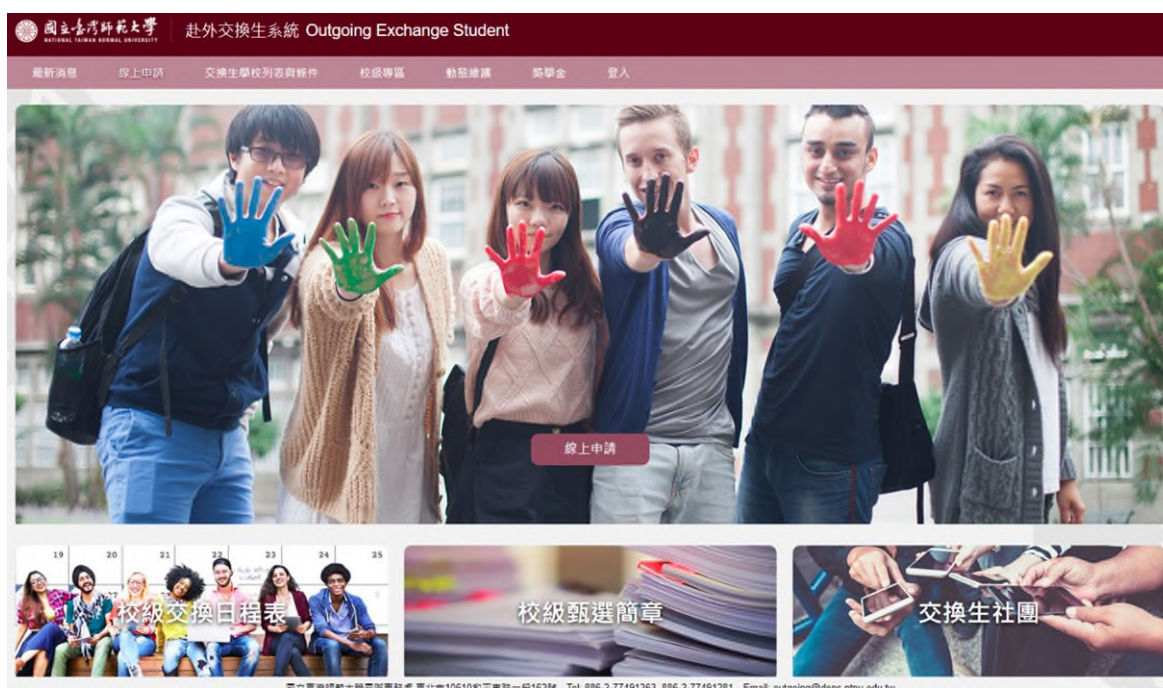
國立臺灣師範大學 NATIONAL TAIWAN NORMAL UNIVERSITY
赴外交換生系統 Outgoing Exchange Student

最新消息 線上申請 交換生學校列表與條件 校級專區 動態維護 獎學金 登入

線上申請

19 20 21 22 23 24 25
校級交換日程表

校級甄選簡章

交換生社團

國立臺灣師範大學國際事務處 臺北市10610和平東路一段162號 Tel. 886-2-77491263, 886-2-77491281 Email. outgoing@deps.ntnu.edu.tw